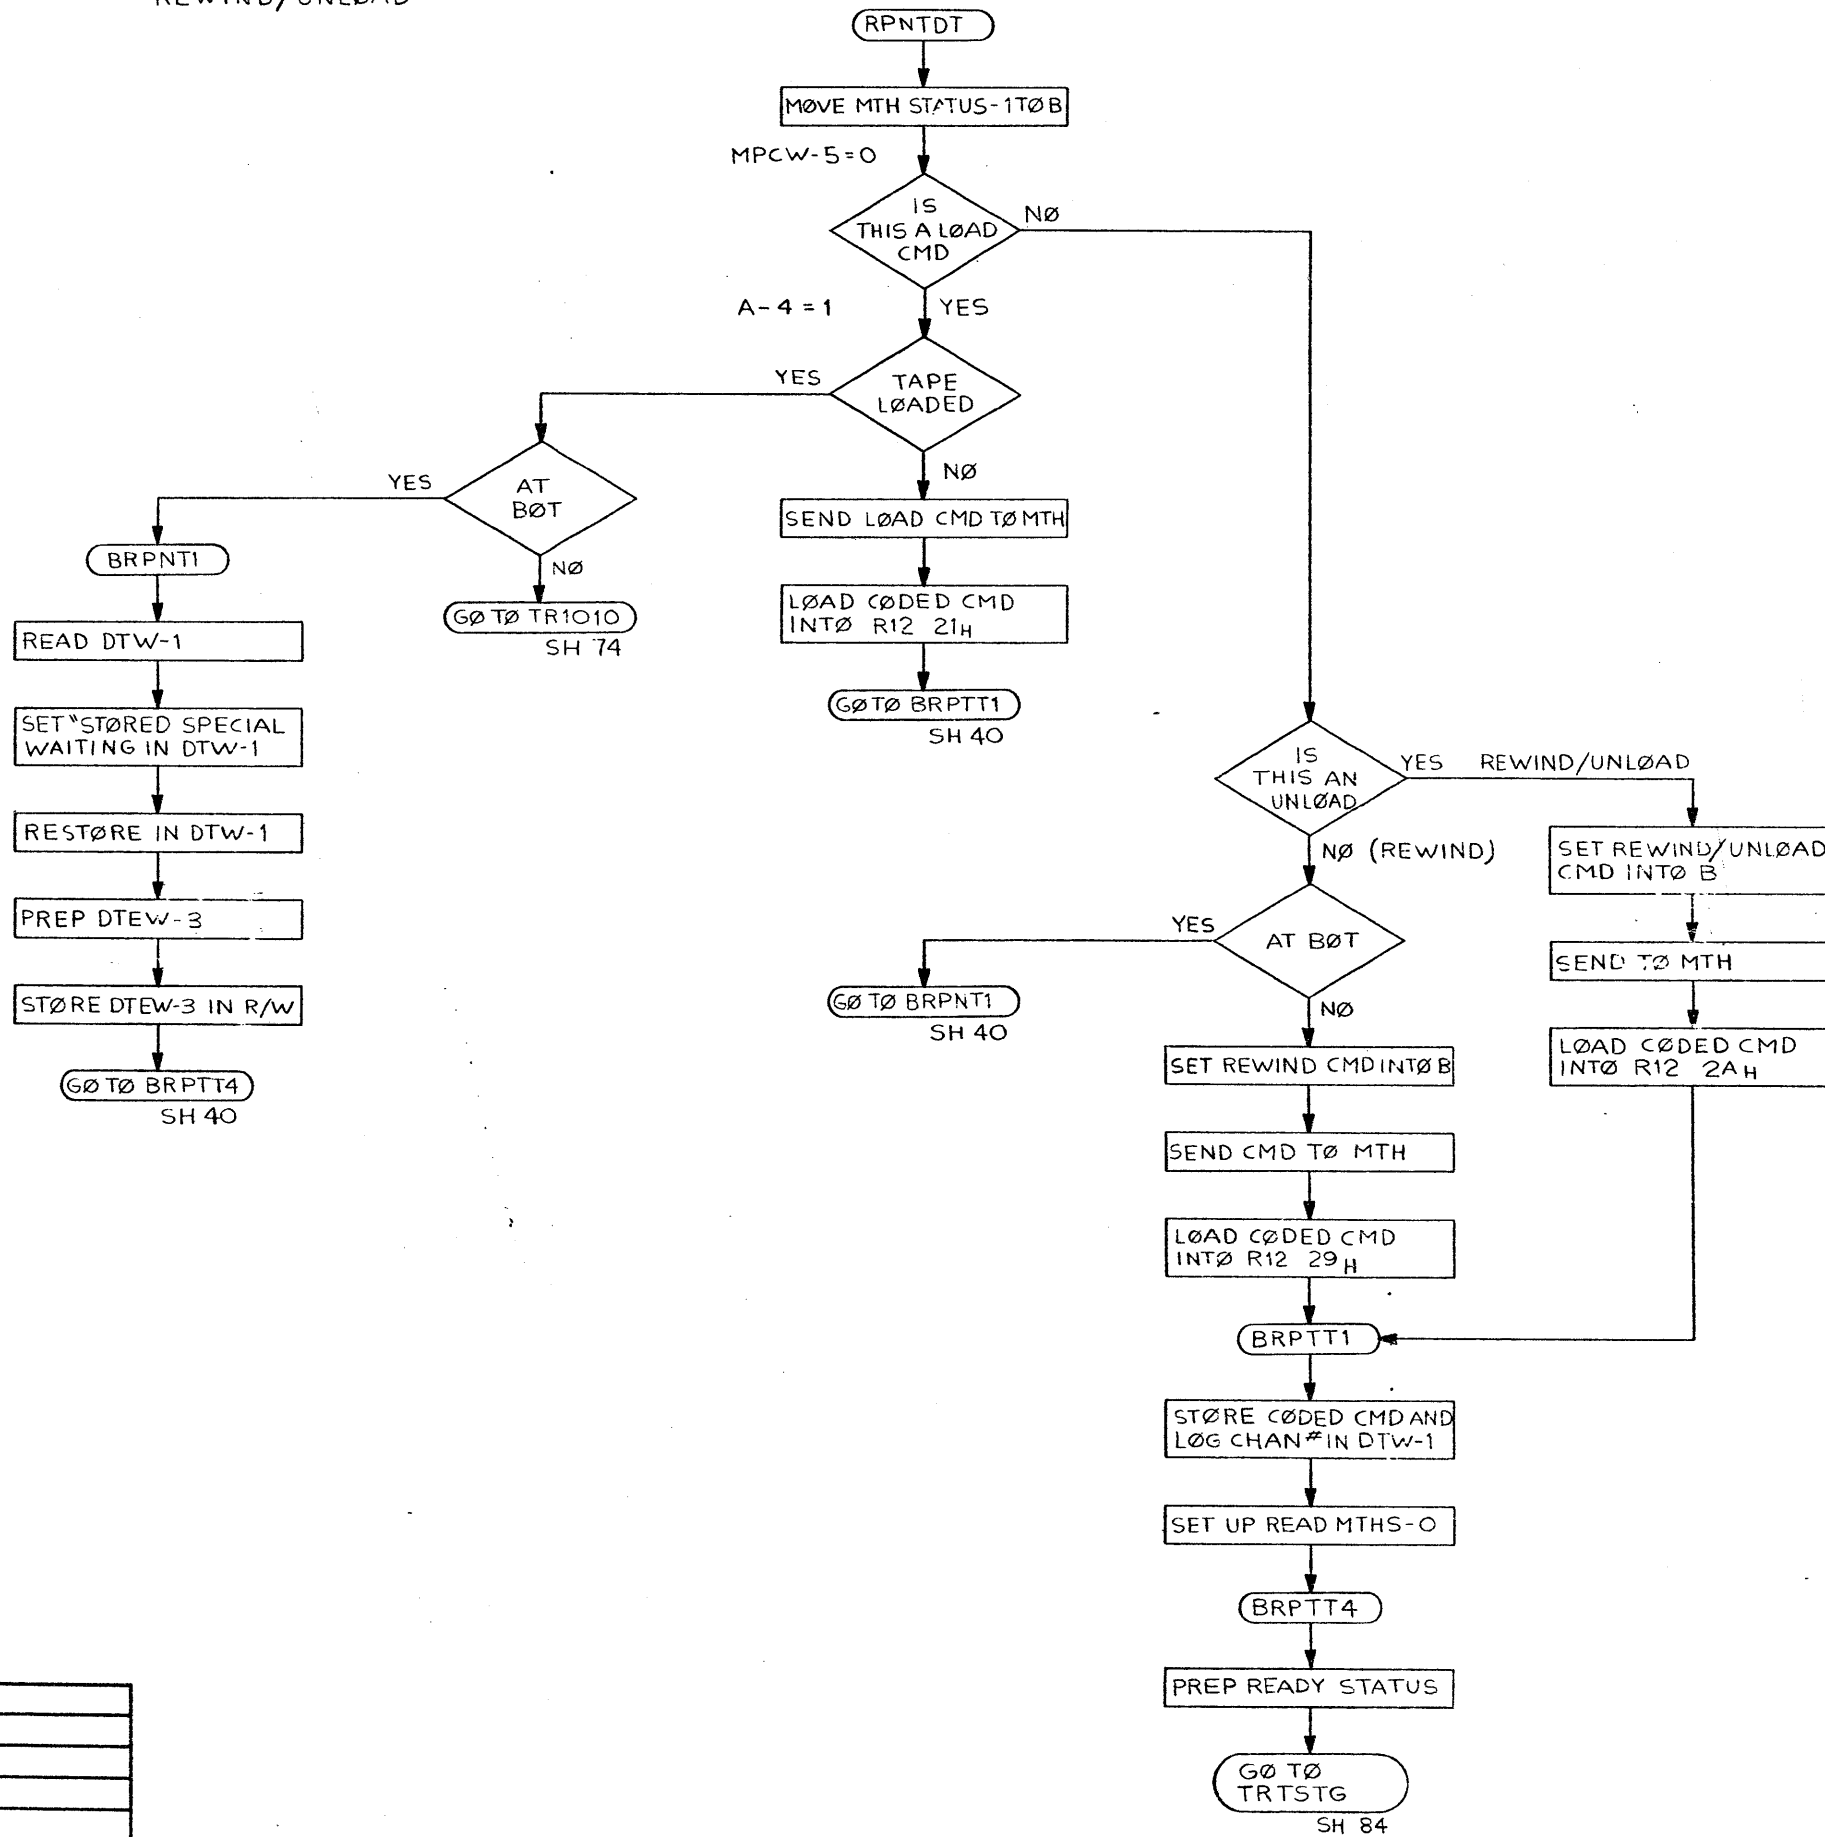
REWIND/UNLOAD

RPNTDT

MØVE MTH STATUS-1TØ B

MPCW-5=0

IS THIS A LØAD CMD

NØ

A-4=1

YES

YES

TAPE LØADED

NØ

SEND LØAD CMD TØ MTH

LØAD CØDED CMD INTØ R12 $21_H$

GØ TØ BRPTT1
SH 40

YES

AT BØT

NØ

GØ TØ TR1010
SH 74

BRPNT1

READ DTW-1

SET "STØRED SPECIAL WAITING IN DTW-1

RESTØRE IN DTW-1

PREP DTEW-3

STØRE DTEW-3 IN R/W

GØ TØ BRPTT4
SH 40

IS THIS AN UNLØAD

YES REWIND/UNLØAD

SET REWIND/UNLØAD CMD INTØ B

SEND TØ MTH

LØAD CØDED CMD INTØ R12 $2A_H$

NØ (REWIND)

YES

AT BØT

GØ TØ BRPNT1
SH 40

NØ

SET REWIND CMD INTØ B

SEND CMD TØ MTH

LØAD CØDED CMD INTØ R12 $29_H$

BRPTT1

STØRE CØDED CMD AND LØG CHAN # IN DTW-1

SET UP READ MTHS-0

BRPTT4

PREP READY STATUS

GØ TØ TRTSTG
SH 84